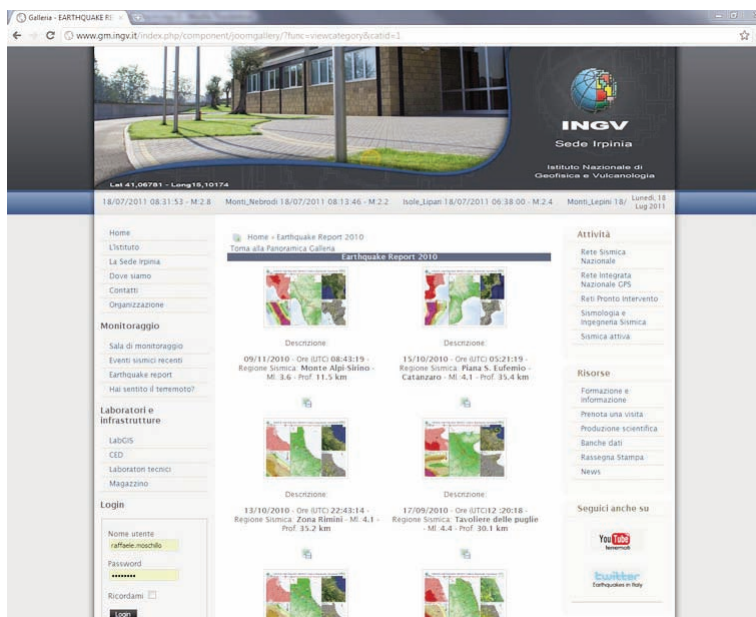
Galleria - EARTHQUAKE RE ×

www.gm.ingv.it/index.php/component/joomgallery/?func=viewcategory&catid=1

INGV
Sede Irpinia
Istituto Nazionale di Geofisica e Vulcanologia

Lat 41,06781 - Long15,10174

18/07/2011 08:31:53 - M:2.8 Monti_Nebrodi 18/07/2011 08:13:46 - M:2.2 Isole_Lipari 18/07/2011 06:38:00 - M:2.4 Monti_Lepini 18/ Lunedì, 18 Lug 2011

Home
L'Istituto
La Sede Irpina
Dove siamo
Contatti
Organizzazione

Monitoraggio
Sala di monitoraggio
Eventi sismici recenti
Earthquake report
Hai sentito il terremoto?

Laboratori e infrastrutture
LabGIS
CED
Laboratori tecnici
Magazzino

Login
Nome utente
raffaele.moschillo
Password
••••••••
Ricordami
Login

Home » Earthquake Report 2010
Torna alla Panoramica Galleria
Earthquake Report 2010

Descrizione:
09/11/2010 - Ore (UTC) 08:43:19 - Regione Sismica: Monte Alpi-Sirino - Ml: 3.6 - Prof. 11.5 km

Descrizione:
15/10/2010 - Ore (UTC) 05:21:19 - Regione Sismica: Piana S. Eufemio - Catanzaro - Ml: 4.1 - Prof. 35.4 km

Descrizione:
13/10/2010 - Ore (UTC) 22:43:14 - Regione Sismica: Zona Rimini - Ml: 4.1 - Prof. 35.2 km

Descrizione:
17/09/2010 - Ore (UTC)12 :20:18 - Regione Sismica: Tavoliere delle puglie - Ml: 4.4 - Prof. 30.1 km

Attività
Rete Sismica Nazionale
Rete Integrata Nazionale GPS
Reti Pronto Intervento
Sismologia e Ingegneria Sismica
Sismica attiva

Risorse
Formazione e informazione
Prenota una visita
Produzione scientifica
Banche dati
Rassegna Stampa
News

Seguici anche su
YouTube
twitter
Earthquakes in Italy